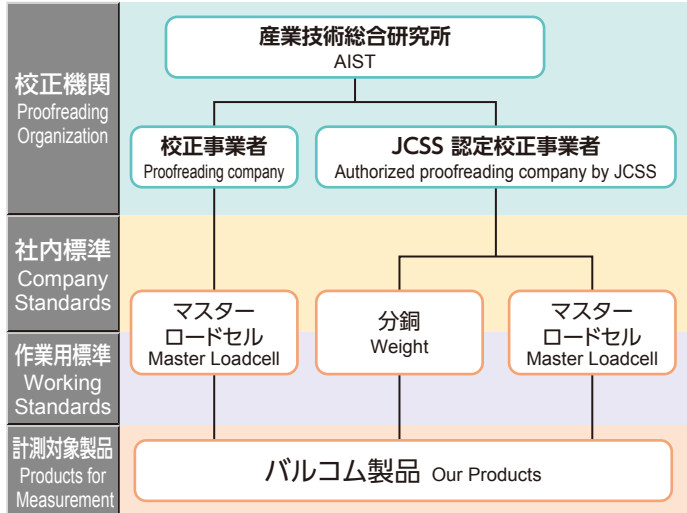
校正機関
Proofreading Organization

産業技術総合研究所
AIST

校正事業者
Proofreading company

JCSS 認定校正事業者
Authorized proofreading company by JCSS

社内標準
Company Standards

作業用標準
Working Standards

マスター
ロードセル
Master Loadcell

分銅
Weight

マスター
ロードセル
Master Loadcell

計測対象製品
Products for Measurement

バルコム製品 Our Products